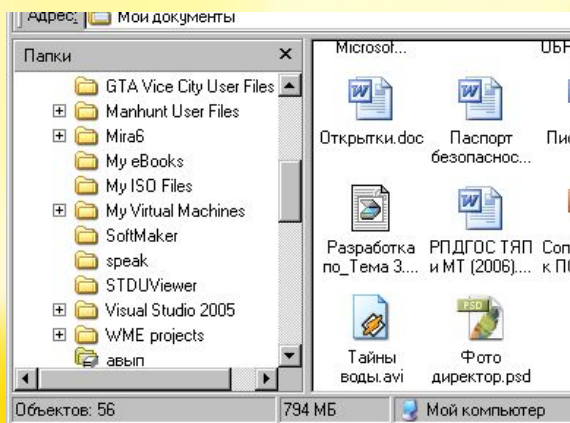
Адрес: Мои документы

Папки ×

GTA Vice City User Files
Manhunt User Files
Mira6
My eBooks
My ISO Files
My Virtual Machines
SoftMaker
speak
STDUViewer
Visual Studio 2005
WME projects
авып

Microsof... ОБР

Открытки.doc
Паспорт безопаснос...
Пис

Разработка по_Тема 3....
РПДГОС ТЯП и МТ (2006)....
Соп к П

Тайны воды.avi
Фото директор.psd

Объектов: 56
794 МБ
Мой компьютер